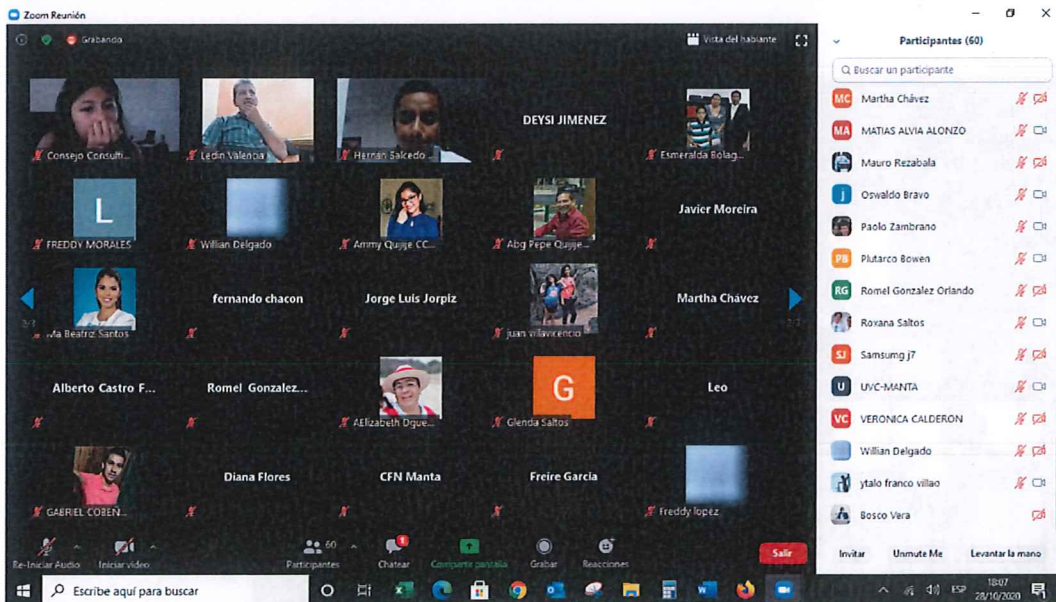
Zoom Reunión

Grabando

Vista del hablante

Consejo Consulti...
Ledin Valencia
Hernán Salcedo...
DEYSI JIMENEZ
Esmeralda Bolag...
L
FREDDY MORALES
Willian Delgado
Ammy Quije CC...
Abg Pepe Quije...
Javier Moreira
...ia Beatriz Santos
fernando chacon
Jorge Luis Jorpiz
juan villavicencio
Martha Chávez
Alberto Castro F...
Romel Gonzalez...
AElizabeth Dgue...
G
Glenda Saltos
Leo
GABRIEL COBEN...
Diana Flores
CFN Manta
Freire Garcia
Freddy lopez

2/2

Re-Iniciar Audio
Iniciar video
60
Participantes
1
Chatear
Compartir pantalla
Grabar
Reacciones
Salir

Participantes (60)
Buscar un participante
MC Martha Chávez
MA MATIAS ALVIA ALONZO
Mauro Rezabala
J Oswaldo Bravo
Paolo Zambrano
PB Plutarco Bowen
RG Romel Gonzalez Orlando
Roxana Saltos
SJ Samsung j7
U UVC-MANTA
VC VERONICA CALDERON
Willian Delgado
ytalo franco villao
Bosco Vera

Invitar
Unmute Me
Levantar la mano

Escribe aquí para buscar
ESP
18:07
28/10/2020